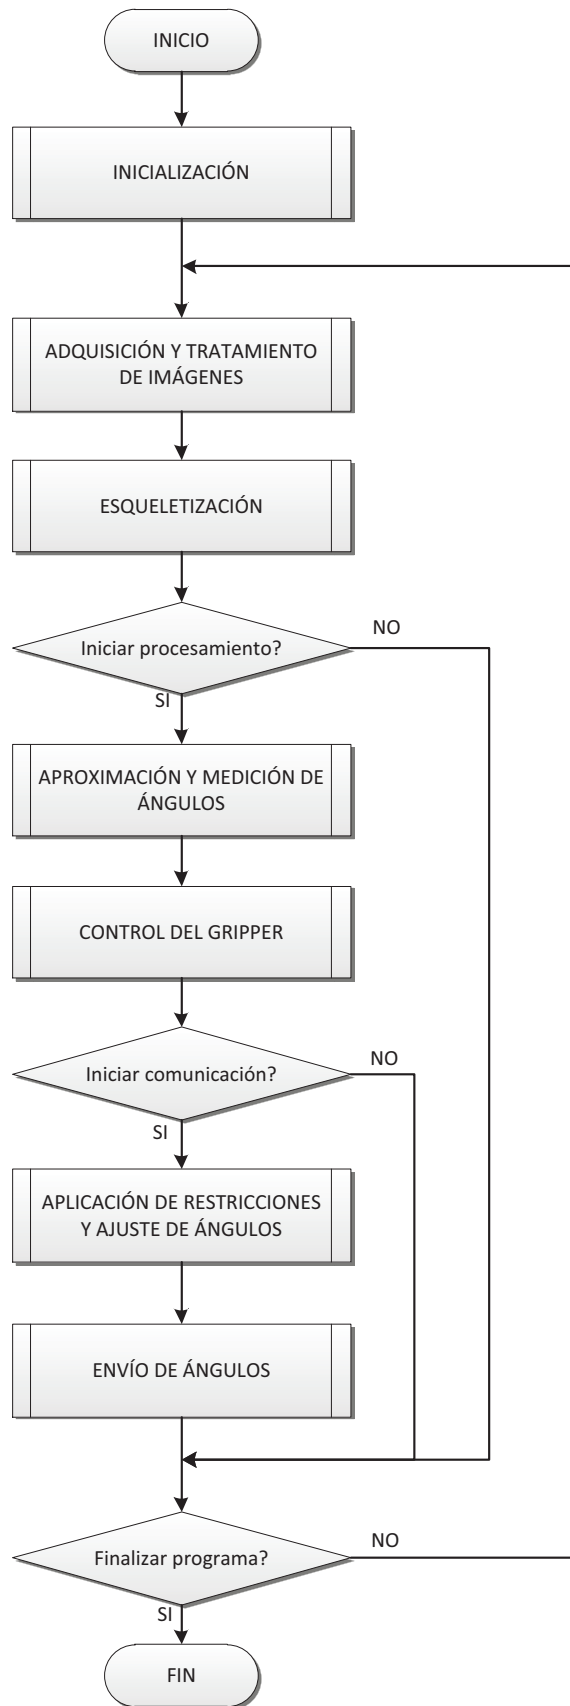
INICIO

INICIALIZACIÓN

ADQUISICIÓN Y TRATAMIENTO DE IMÁGENES

ESQUELETIZACIÓN

Iniciar procesamiento?

NO

SI

APROXIMACIÓN Y MEDICIÓN DE ÁNGULOS

CONTROL DEL GRIPPER

Iniciar comunicación?

NO

SI

APLICACIÓN DE RESTRICCIONES Y AJUSTE DE ÁNGULOS

ENVÍO DE ÁNGULOS

Finalizar programa?

NO

SI

FIN